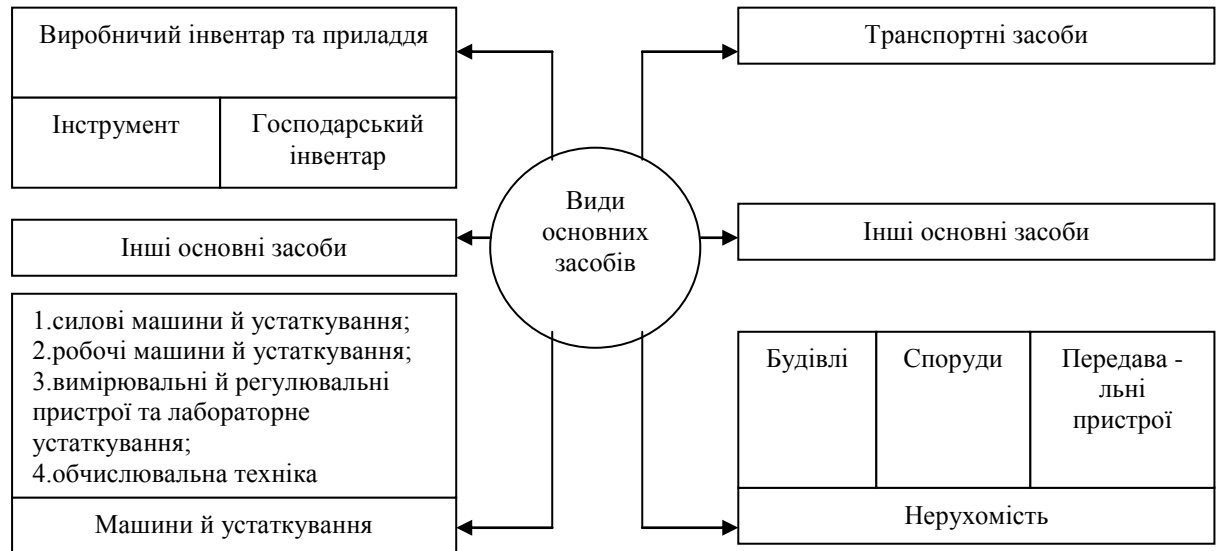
Виробничий інвентар та приладдя

| Інструмент | Господарський інвентар |
|---|---|

Транспортні засоби

Види основних засобів

Інші основні засоби

Інші основні засоби

1.силові машини й устаткування;
2.робочі машини й устаткування;
3.вимірювальні й регулювальні пристрої та лабораторне устаткування;
4.обчислювальна техніка

Машини й устаткування

| Будівлі | Споруди | Передава - льні пристрої |
|---|---|---|

Нерухомість